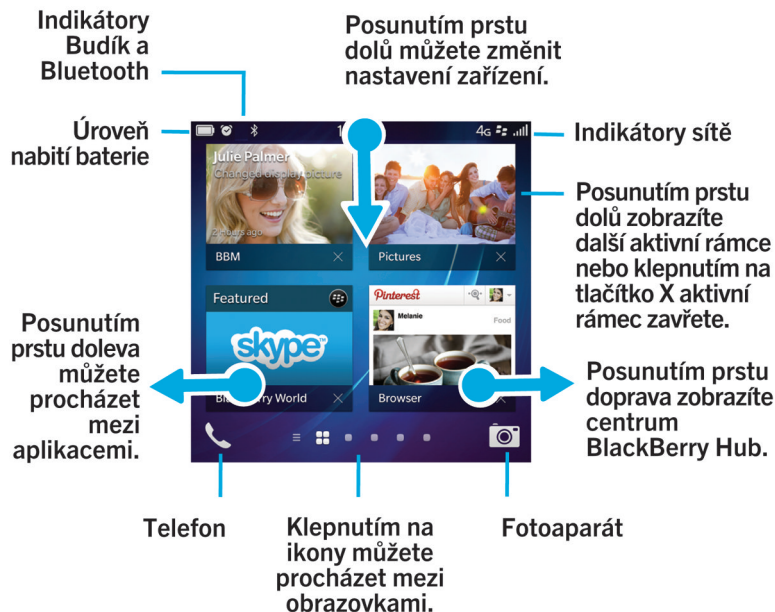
Indikátory Budík a Bluetooth

Posunutím prstu dolů můžete změnit nastavení zařízení.

Úroveň nabití baterie

Indikátory sítě

4G

Julie Palmer

Changed display picture

2 hours ago

BBM

Pictures

Posunutím prstu dolů zobrazíte další aktivní rámce nebo klepnutím na tlačítko X aktivní rámec zavřete.

Featured

skype

Pinterest

Melanie

Food

Posunutím prstu doleva můžete procházet mezi aplikacemi.

BlackBerry World

Browser

Posunutím prstu doprava zobrazíte centrum BlackBerry Hub.

Telefon

Klepnutím na ikony můžete procházet mezi obrazovkami.

Fotoaparát